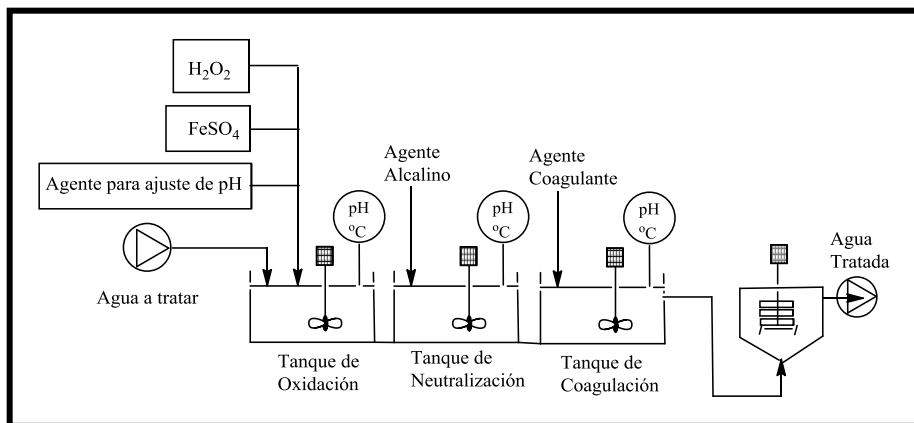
$H_2O_2$

$FeSO_4$

Agente para ajuste de pH

Agente Alcalino

Agente Coagulante

pH °C

pH °C

pH °C

Agua Tratada

Agua a tratar

Tanque de Oxidación

Tanque de Neutralización

Tanque de Coagulación